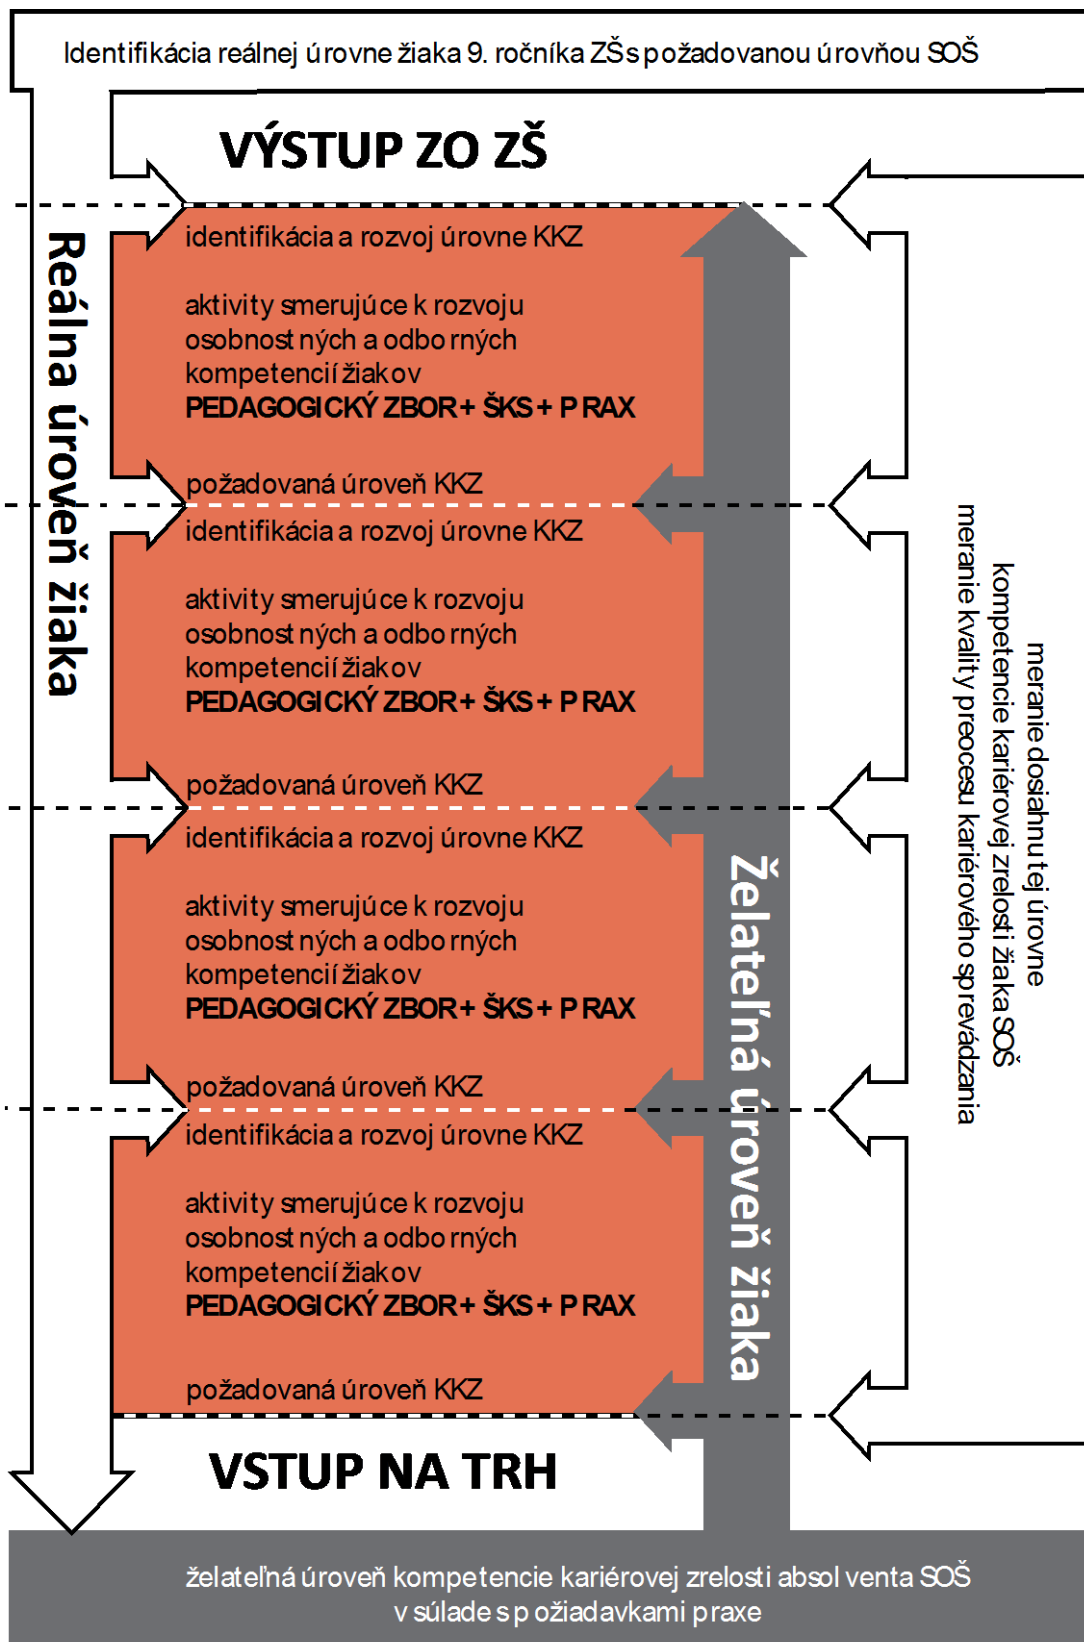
Identifikácia reálnej úrovne žiaka 9. ročníka ZŠ s požadovanou úrovňou SOŠ

VÝSTUP ZO ZŠ

Reálna úroveň žiaka

identifikácia a rozvoj úrovne KKZ

aktivity smerujúce k rozvoju osobnostných a odborných kompetencií žiakov
PEDAGOGICKÝ ZBOR + ŠKS + PRAX

požadovaná úroveň KKZ

identifikácia a rozvoj úrovne KKZ

aktivity smerujúce k rozvoju osobnostných a odborných kompetencií žiakov
PEDAGOGICKÝ ZBOR + ŠKS + PRAX

požadovaná úroveň KKZ

identifikácia a rozvoj úrovne KKZ

aktivity smerujúce k rozvoju osobnostných a odborných kompetencií žiakov
PEDAGOGICKÝ ZBOR + ŠKS + PRAX

požadovaná úroveň KKZ

identifikácia a rozvoj úrovne KKZ

aktivity smerujúce k rozvoju osobnostných a odborných kompetencií žiakov
PEDAGOGICKÝ ZBOR + ŠKS + PRAX

požadovaná úroveň KKZ

Želateľná úroveň žiaka

meranie dosiahnutej úrovne kompetencie kariérovej zrelosti žiaka SOŠ
meranie kvality preocesu kariérového sprevádzania

VSTUP NA TRH

želateľná úroveň kompetencie kariérovej zrelosti absolventa SOŠ v súlade s požiadavkami praxe